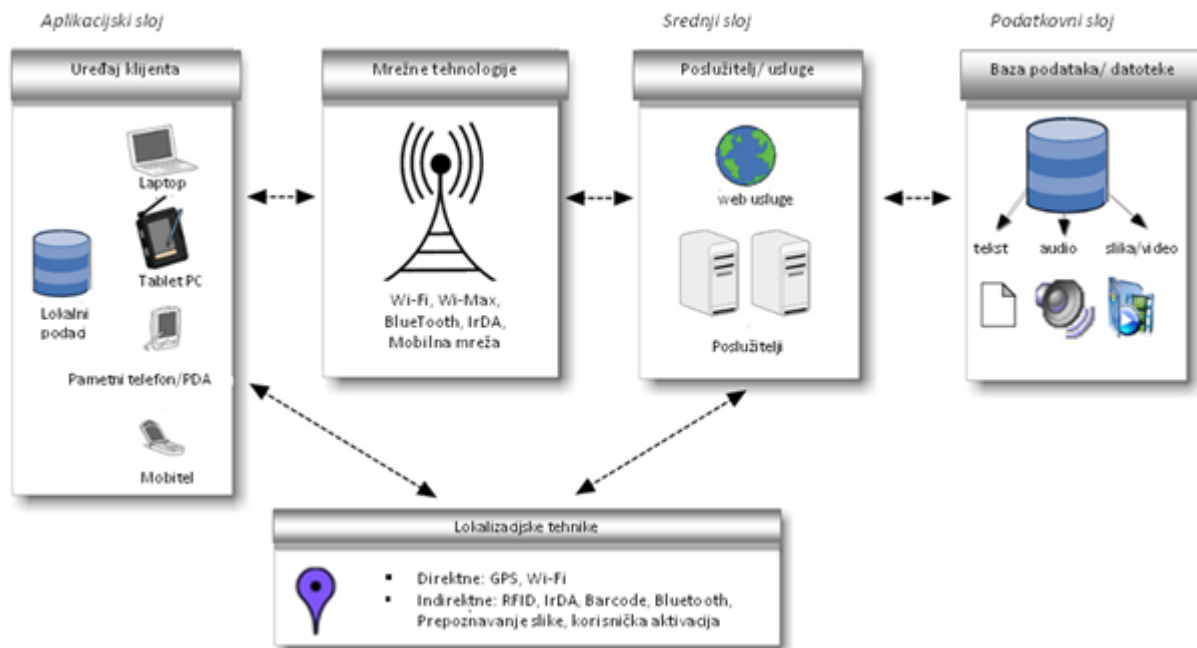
Aplikacijski sloj

Srednji sloj

Podatkovni sloj

Uređaj klijenta

Laptop

Tablet PC

Lokalni podaci

Pametni telefon/PDA

Mobitel

Mrežne tehnologije

Wi-Fi, Wi-Max, BlueTooth, IrDA, Mobilna mreža

Poslužitelj/ usluge

web usluge

Poslužitelji

Baza podataka/ datoteke

tekst

audio

slika/video

Lokalizacijske tehnike

- Direktne: GPS, Wi-Fi
- Indirektne: RFID, IrDA, Barcode, Bluetooth, Prepoznavanje slike, korisnička aktivacija